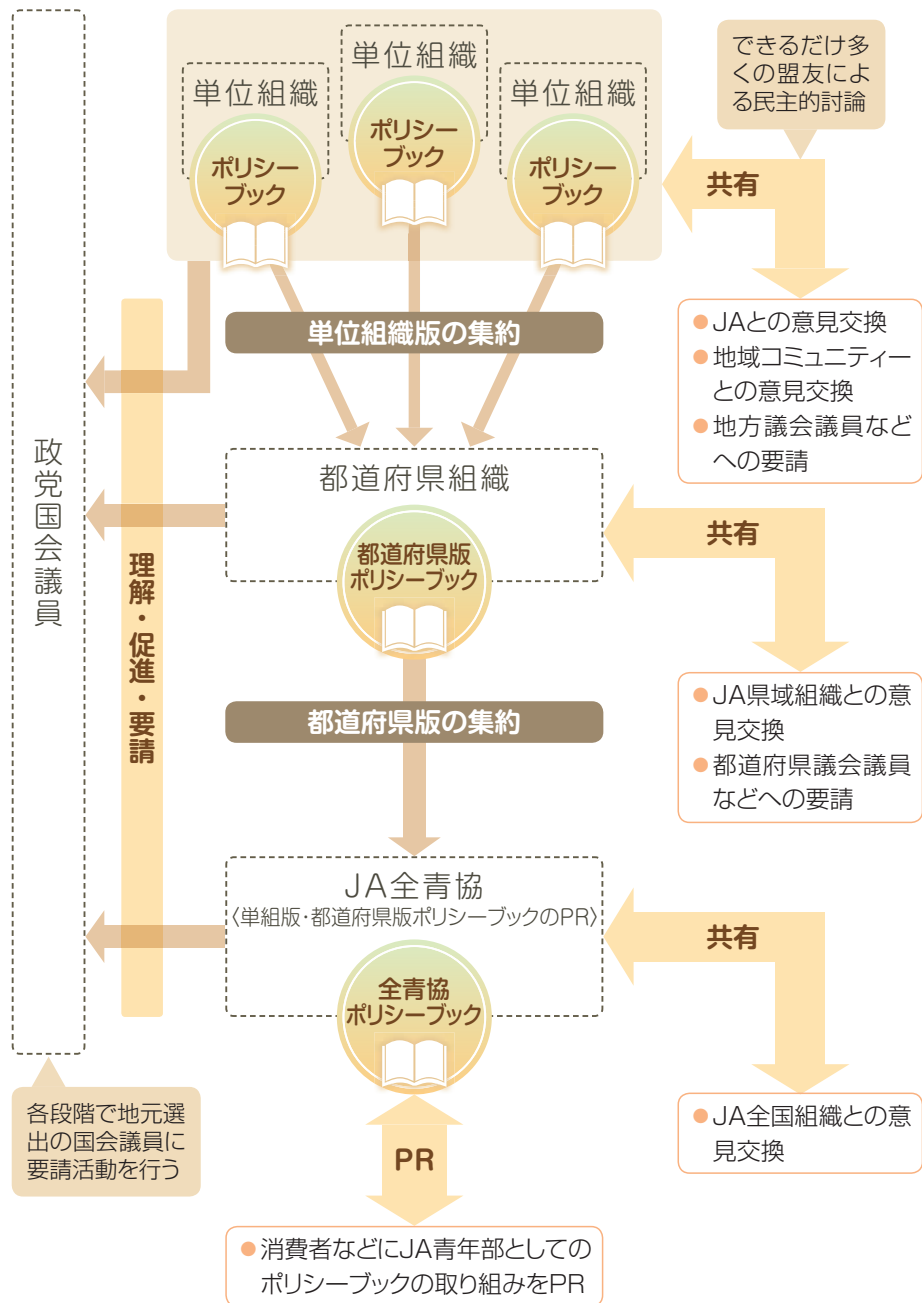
政党国会議員

単位組織
ポリシーブック

単位組織
ポリシーブック

単位組織
ポリシーブック

できるだけ多くの盟友による民主的討論

共有

● JAとの意見交換
● 地域コミュニティーとの意見交換
● 地方議会議員などへの要請

単位組織版の集約

理解・促進・要請

都道府県組織
都道府県版ポリシーブック

共有

● JA県域組織との意見交換
● 都道府県議会議員などへの要請

都道府県版の集約

JA全青協
〈単組版・都道府県版ポリシーブックのPR〉
全青協ポリシーブック

共有

● JA全国組織との意見交換

各段階で地元選出の国会議員に要請活動を行う

PR

● 消費者などにJA青年部としてのポリシーブックの取り組みをPR